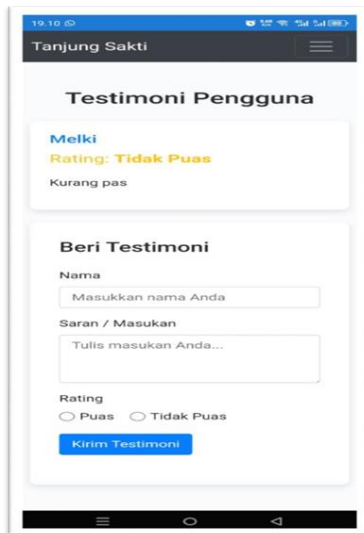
19.10

Tanjung Sakti

Testimoni Pengguna

Melki

Rating: Tidak Puas

Kurang pas

Beri Testimoni

Nama

Masukkan nama Anda

Saran / Masukan

Tulis masukan Anda...

Rating

Puas Tidak Puas

Kirim Testimoni